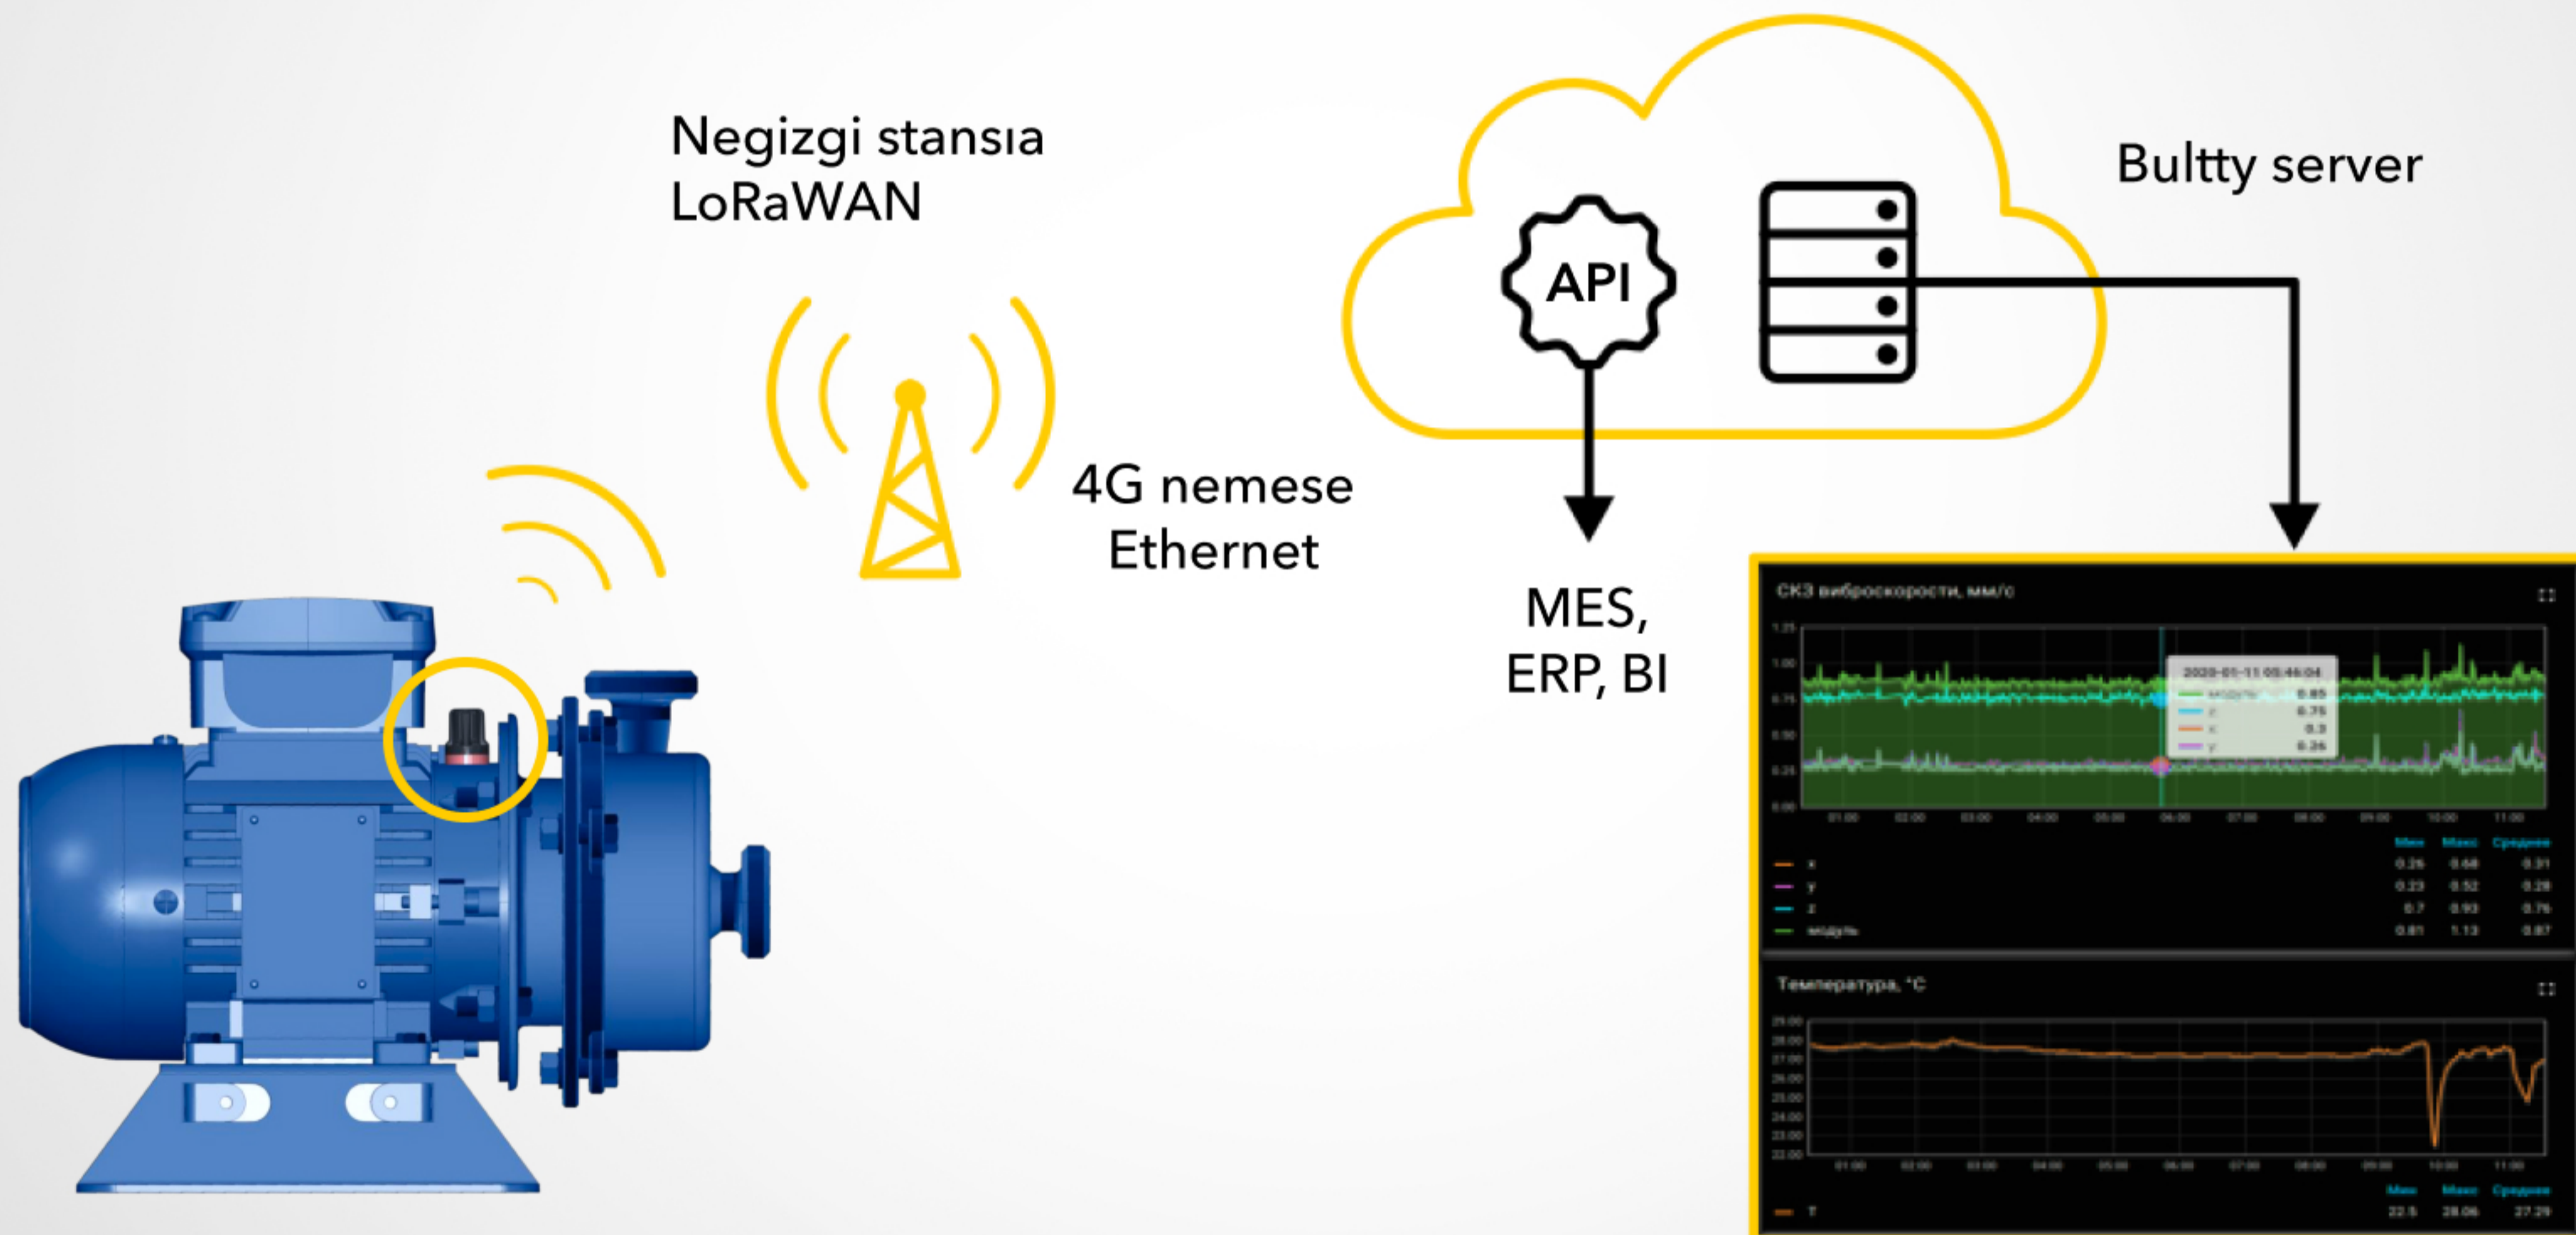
Negizgi stansıa LoRaWAN

4G nemese Ethernet

API

Bultty server

MES, ERP, BI

СКЗ виброскорости, мм/с

2020-01-11 05:46:04
модуль 0.85
z 0.75
x 0.3
y 0.26

| | Мин | Макс | Среднее |
|---|---|---|---|
| x | 0.26 | 0.68 | 0.31 |
| y | 0.23 | 0.52 | 0.28 |
| z | 0.7 | 0.93 | 0.76 |
| модуль | 0.81 | 1.13 | 0.87 |

Температура, °C

| | Мин | Макс | Среднее |
|---|---|---|---|
| T | 22.5 | 28.06 | 27.29 |